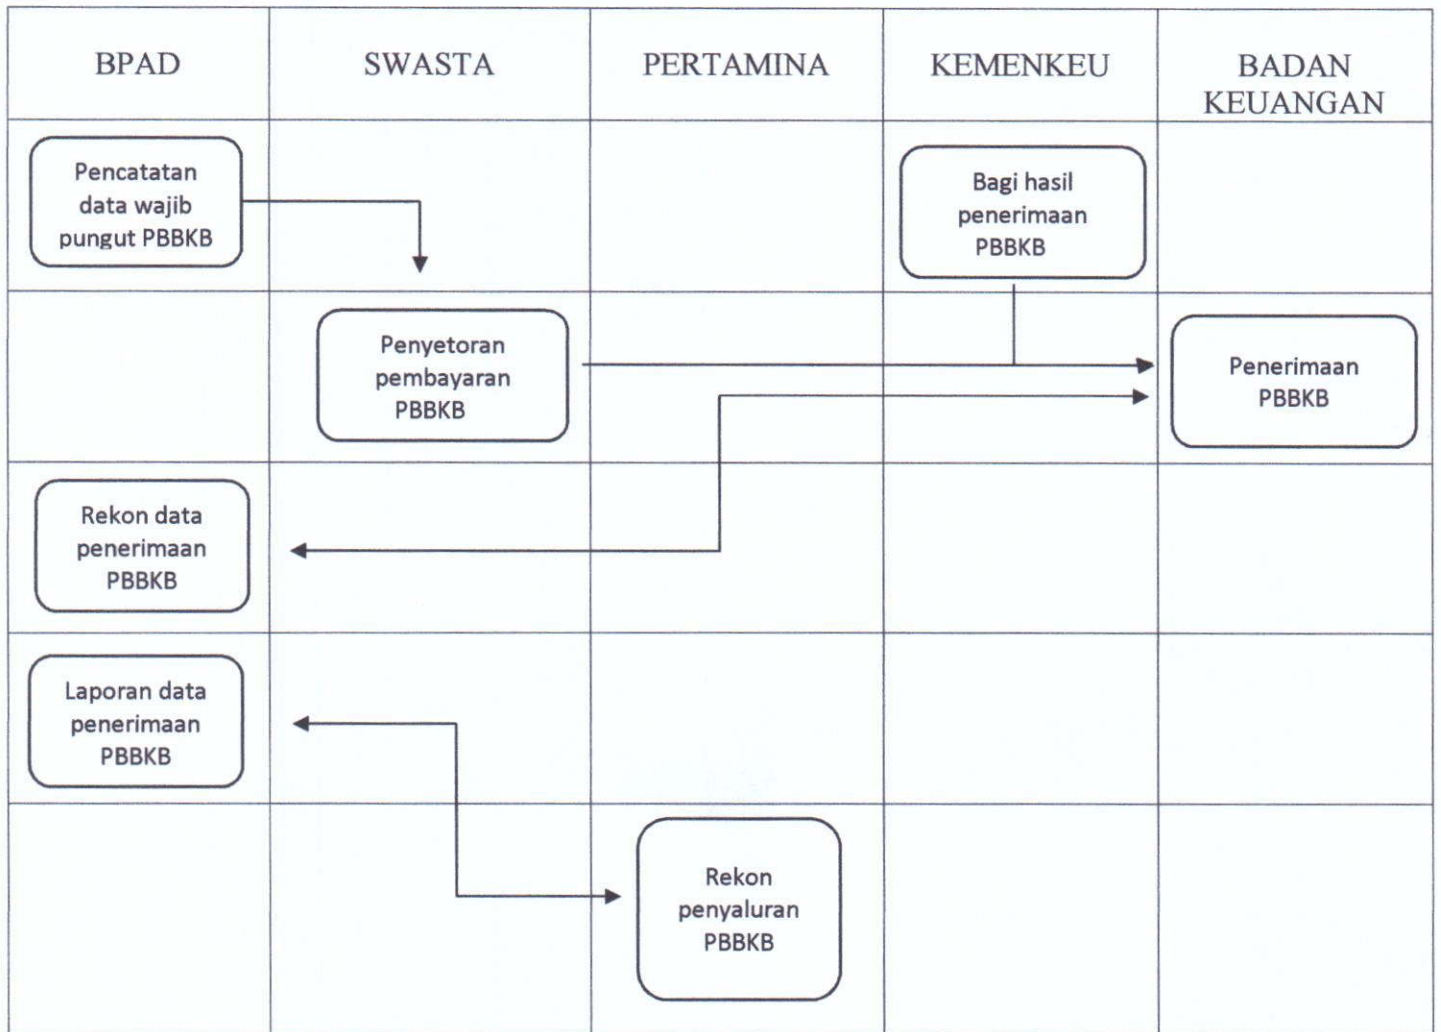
BPAD

SWASTA

PERTAMINA

KEMENKEU

BADAN KEUANGAN

Pencatatan data wajib pungut PBBKB

Bagi hasil penerimaan PBBKB

Penyetoran pembayaran PBBKB

Penerimaan PBBKB

Rekon data penerimaan PBBKB

Laporan data penerimaan PBBKB

Rekon penyaluran PBBKB